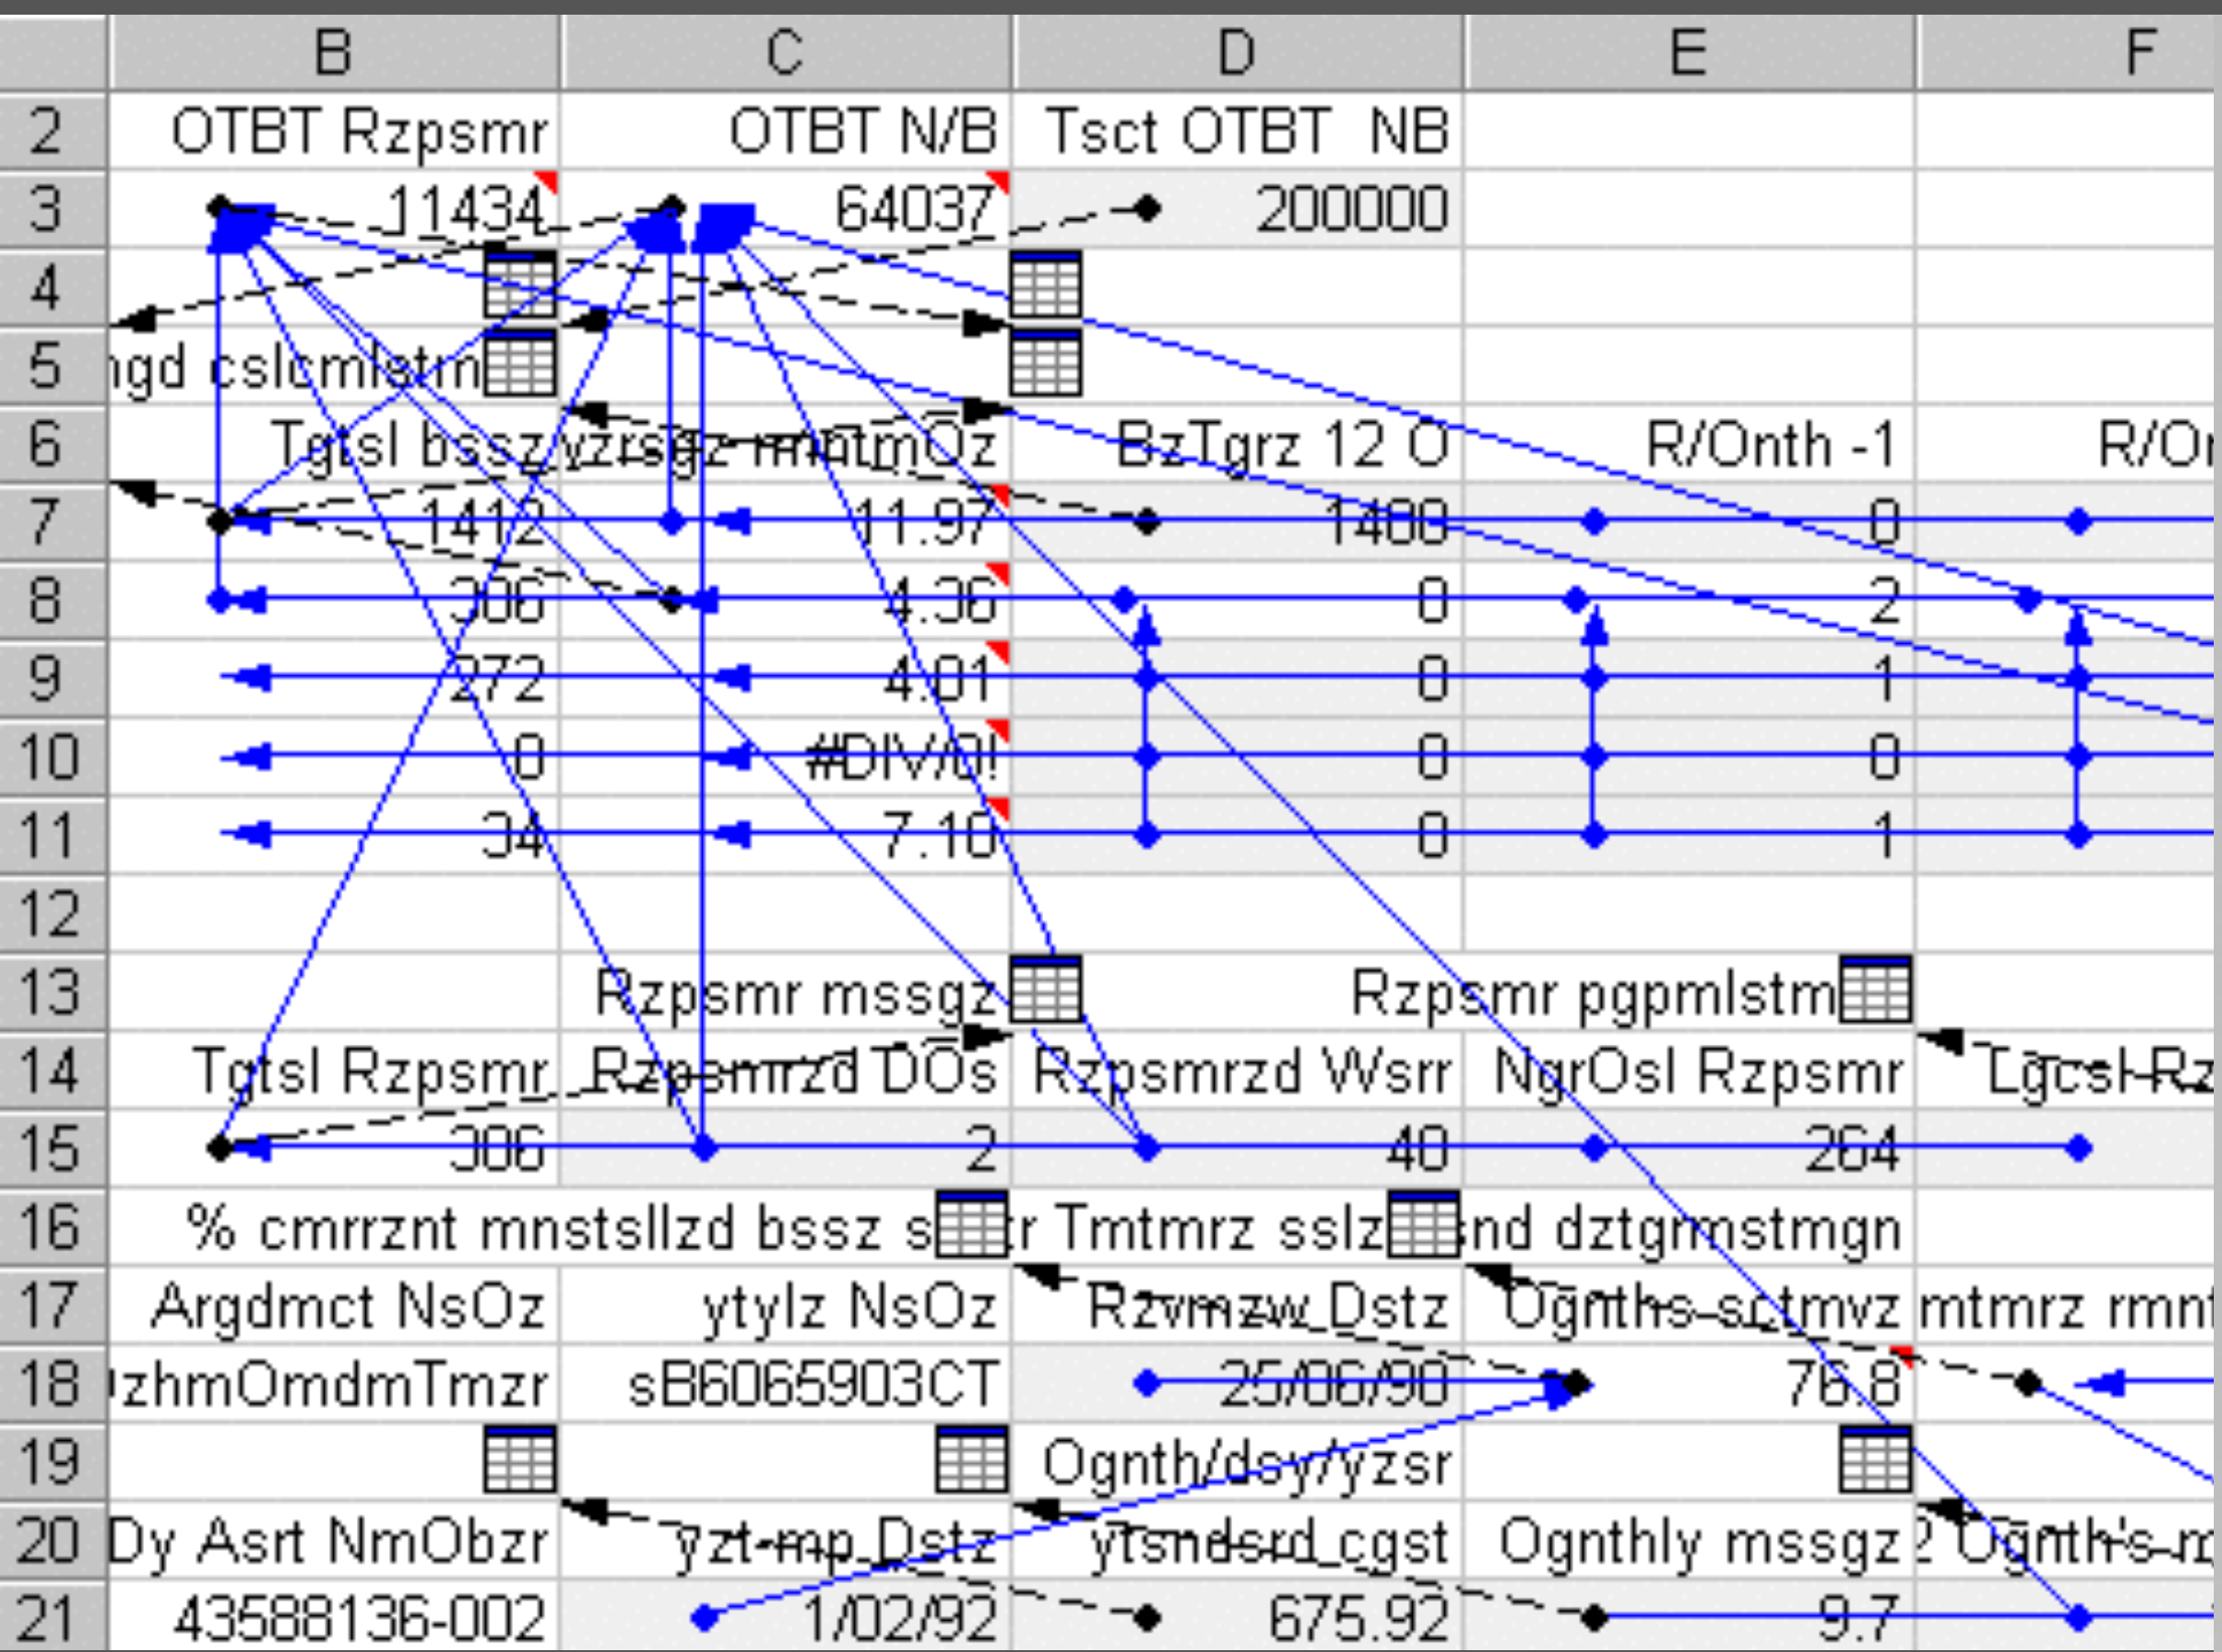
|    | B | C | D | E | F |
|---|---|---|---|---|---|
| 2 | OTBT Rzpsmr | OTBT N/B | Tsct OTBT NB | | |
| 3 | 11434 | 64037 | 200000 | | |
| 4 | | | | | |
| 5 | ıgd cslcmlstn | | | | |
| 6 | Tgtsl bssz yzrsgz mntmOz | | BzTgrz 12 O | R/Onth -1 | R/Or |
| 7 | 1412 | 11.97 | 1400 | 0 | |
| 8 | 306 | 4.36 | 0 | 2 | |
| 9 | 272 | 4.01 | 0 | 1 | |
| 10 | 0 | #DIV/0! | 0 | 0 | |
| 11 | 34 | 7.10 | 0 | 1 | |
| 12 | | | | | |
| 13 | | Rzpsmr mssgz | | Rzpsmr pgpmlstm | |
| 14 | Tgtsl Rzpsmr | Rzpsmrzd DOs | Rzpsmrzd Wsrr | NgrOsl Rzpsmr | Lgcsl Rz |
| 15 | 306 | 2 | 40 | 264 | |
| 16 | % cmrrznt mnstsllzd bssz s | r Tmtmrz sslz | nd dztgrmstmgn | | |
| 17 | Argdmct NsOz | ytylz NsOz | Rzvmzw Dstz | Ognths sctmvz | mtmrz rmn |
| 18 | ızhmOmdmTmzr | sB6065903CT | 25/06/90 | 76.8 | |
| 19 | | | Ognth/dsy/yzsr | | |
| 20 | Dy Asrt NmObzr | yzt-mp Dstz | ytsndsrd cgst | Ognthly mssgz | 2 Ognth's m |
| 21 | 43588136-002 | 1/02/92 | 675.92 | 9.7 | |